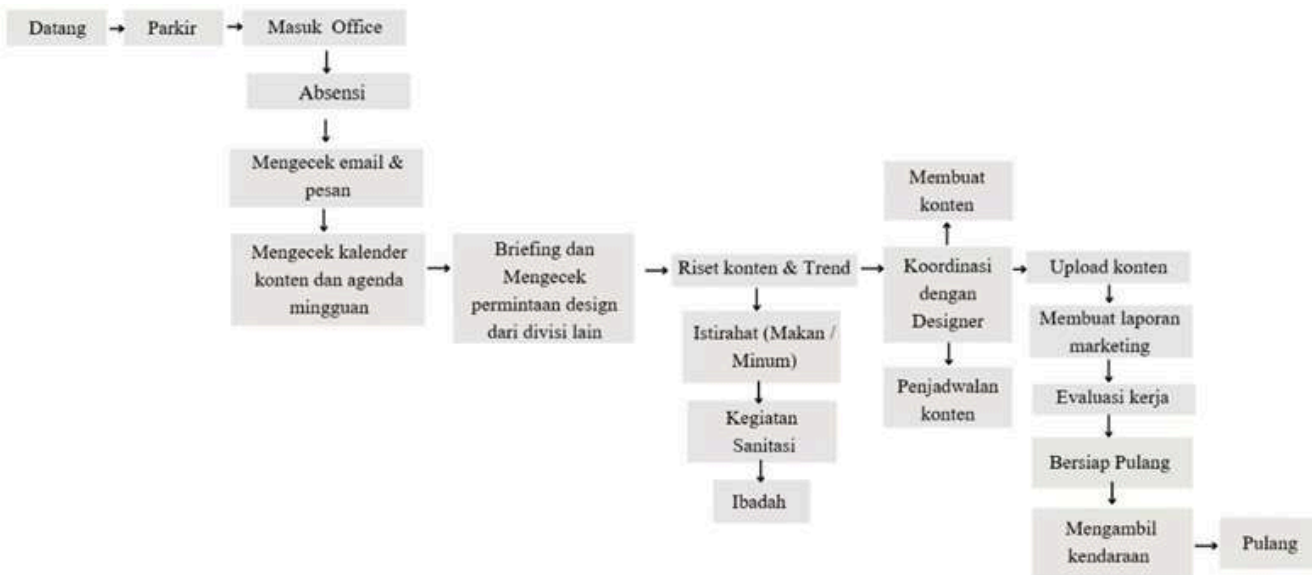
Datang → Parkir → Masuk Office

Absensi

Mengecek email & pesan

Mengecek kalender konten dan agenda mingguan

Briefing dan Mengecek permintaan design dari divisi lain

Riset konten & Trend

Istirahat (Makan / Minum)

Kegiatan Sanitasi

Ibadah

Membuat konten

Koordinasi dengan Designer

Penjadwalan konten

Upload konten

Membuat laporan marketing

Evaluasi kerja

Bersiap Pulang

Mengambil kendaraan

Pulang